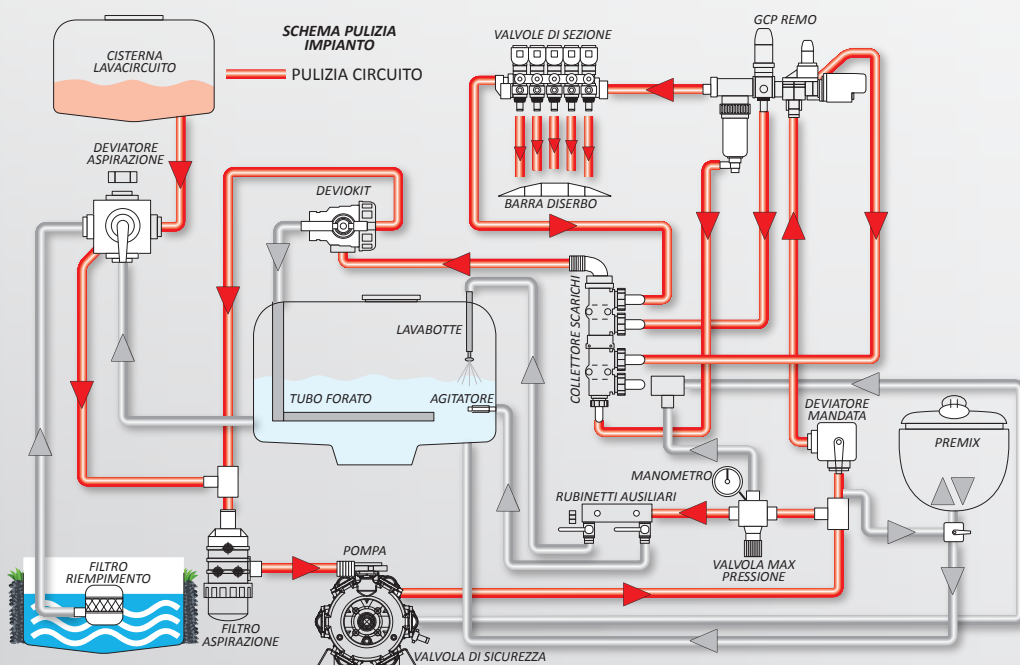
SCHEMA PULIZIA IMPIANTO

PULIZIA CIRCUITO

CISTERNA LAVACIRCUITO

VALVOLE DI SEZIONE

GCP REMO

DEVIATORE ASPIRAZIONE

DEVIOKIT

BARRA DISERBO

COLLETTORE SCARICHI

LAVABOTTE

TUBO FORATO

AGITATORE

DEVIATORE MANDATA

PREMIX

MANOMETRO

RUBINETTI AUSILIARI

VALVOLA MAX PRESSIONE

FILTRO RIEMPIMENTO

POMPA

FILTRO ASPIRAZIONE

VALVOLA DI SICUREZZA